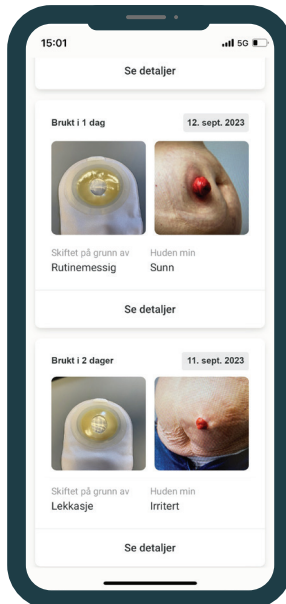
15:01
5G

Se detaljer

Brukt i 1 dag
12. sept. 2023

Skiftet på grunn av
Rutinemessig

Huden min
Sunn

Se detaljer

Brukt i 2 dager
11. sept. 2023

Skiftet på grunn av
Lekkasje

Huden min
Irritert

Se detaljer